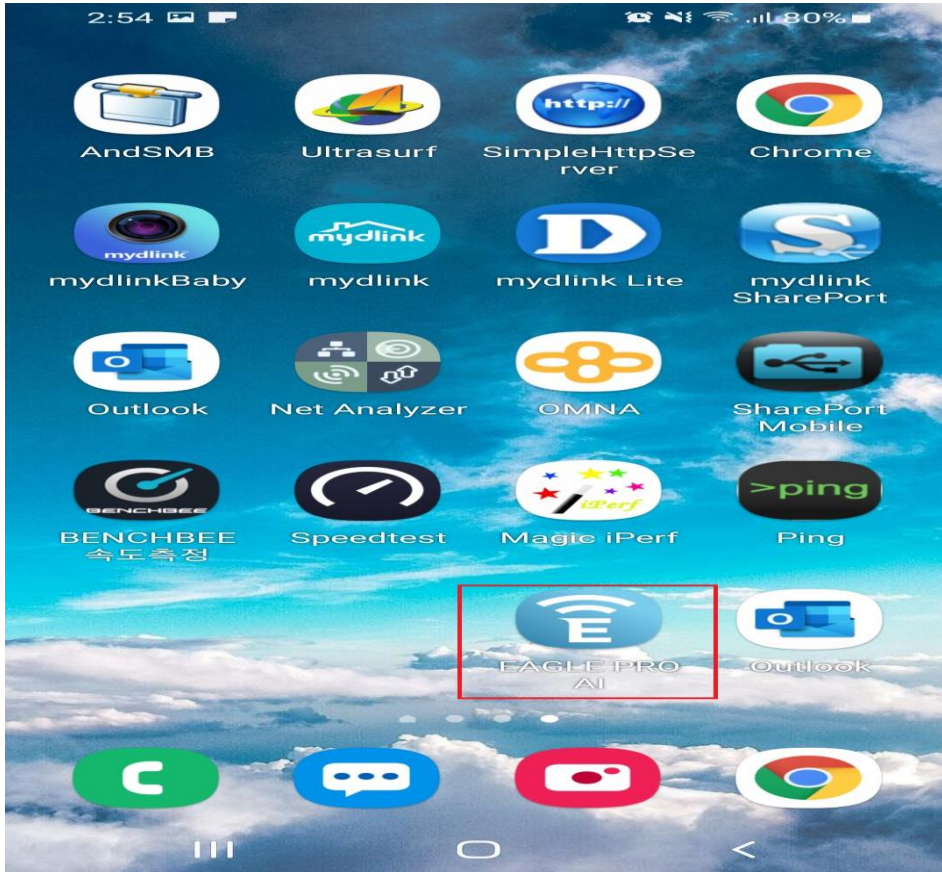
2:54

80%

AndSMB
Ultrasurf
http://
SimpleHttpServer
Chrome

mydlink
mydlinkBaby
mydlink
mydlink
D
mydlink Lite
S
mydlink SharePort

O
Outlook
Net Analyzer
OMNA
SharePort Mobile

BENCHBEE
BENCHBEE 속도측정
Speedtest
iPerf
Magic iPerf
>ping
Ping

E
EAGLE PRO AI
O
Outlook